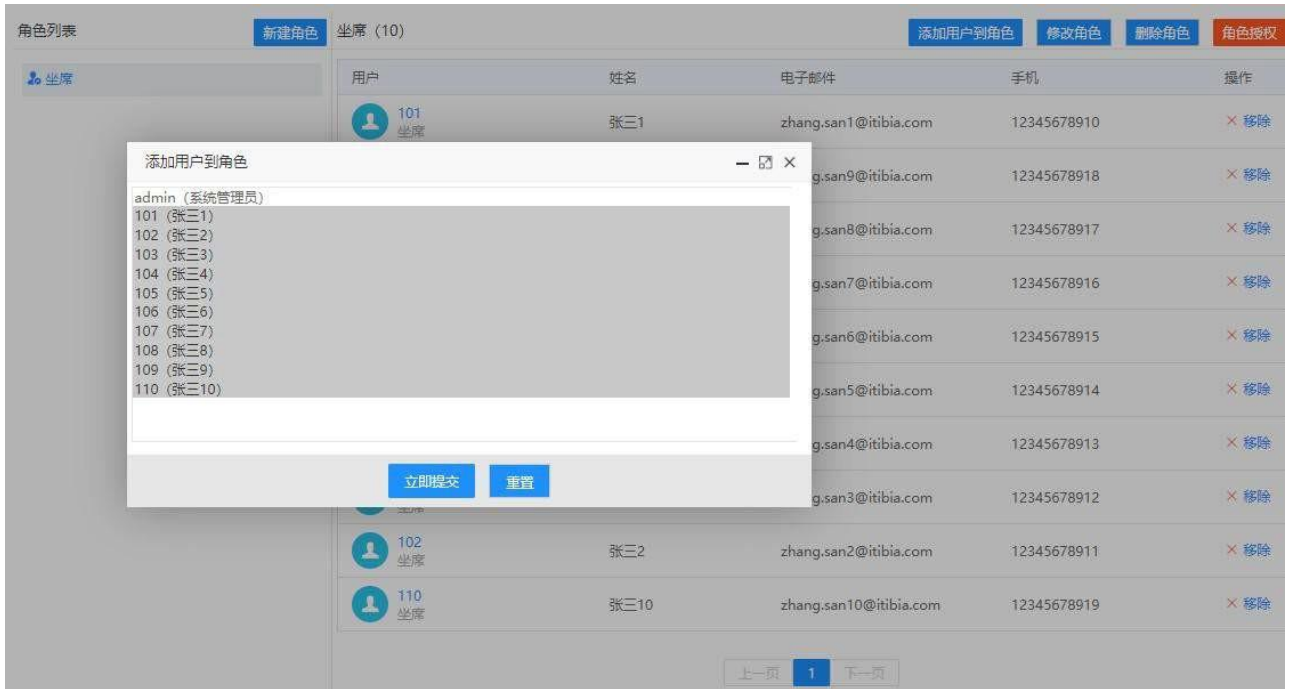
角色列表 新建角色

坐席

坐席（10） 添加用户到角色 修改角色 删除角色 角色授权

| 用户 | 姓名 | 电子邮件 | 手机 | 操作 |
|---|---|---|---|---|
| 101 坐席 | 张三1 | zhang.san1@itibia.com | 12345678910 | × 移除 |
| | | g.san9@itibia.com | 12345678918 | × 移除 |
| | | g.san8@itibia.com | 12345678917 | × 移除 |
| | | g.san7@itibia.com | 12345678916 | × 移除 |
| | | g.san6@itibia.com | 12345678915 | × 移除 |
| | | g.san5@itibia.com | 12345678914 | × 移除 |
| | | g.san4@itibia.com | 12345678913 | × 移除 |
| 坐席 | | g.san3@itibia.com | 12345678912 | × 移除 |
| 102 坐席 | 张三2 | zhang.san2@itibia.com | 12345678911 | × 移除 |
| 110 坐席 | 张三10 | zhang.san10@itibia.com | 12345678919 | × 移除 |

添加用户到角色

admin（系统管理员）
101（张三1）
102（张三2）
103（张三3）
104（张三4）
105（张三5）
106（张三6）
107（张三7）
108（张三8）
109（张三9）
110（张三10）

立即提交 重置

上一页 1 下一页